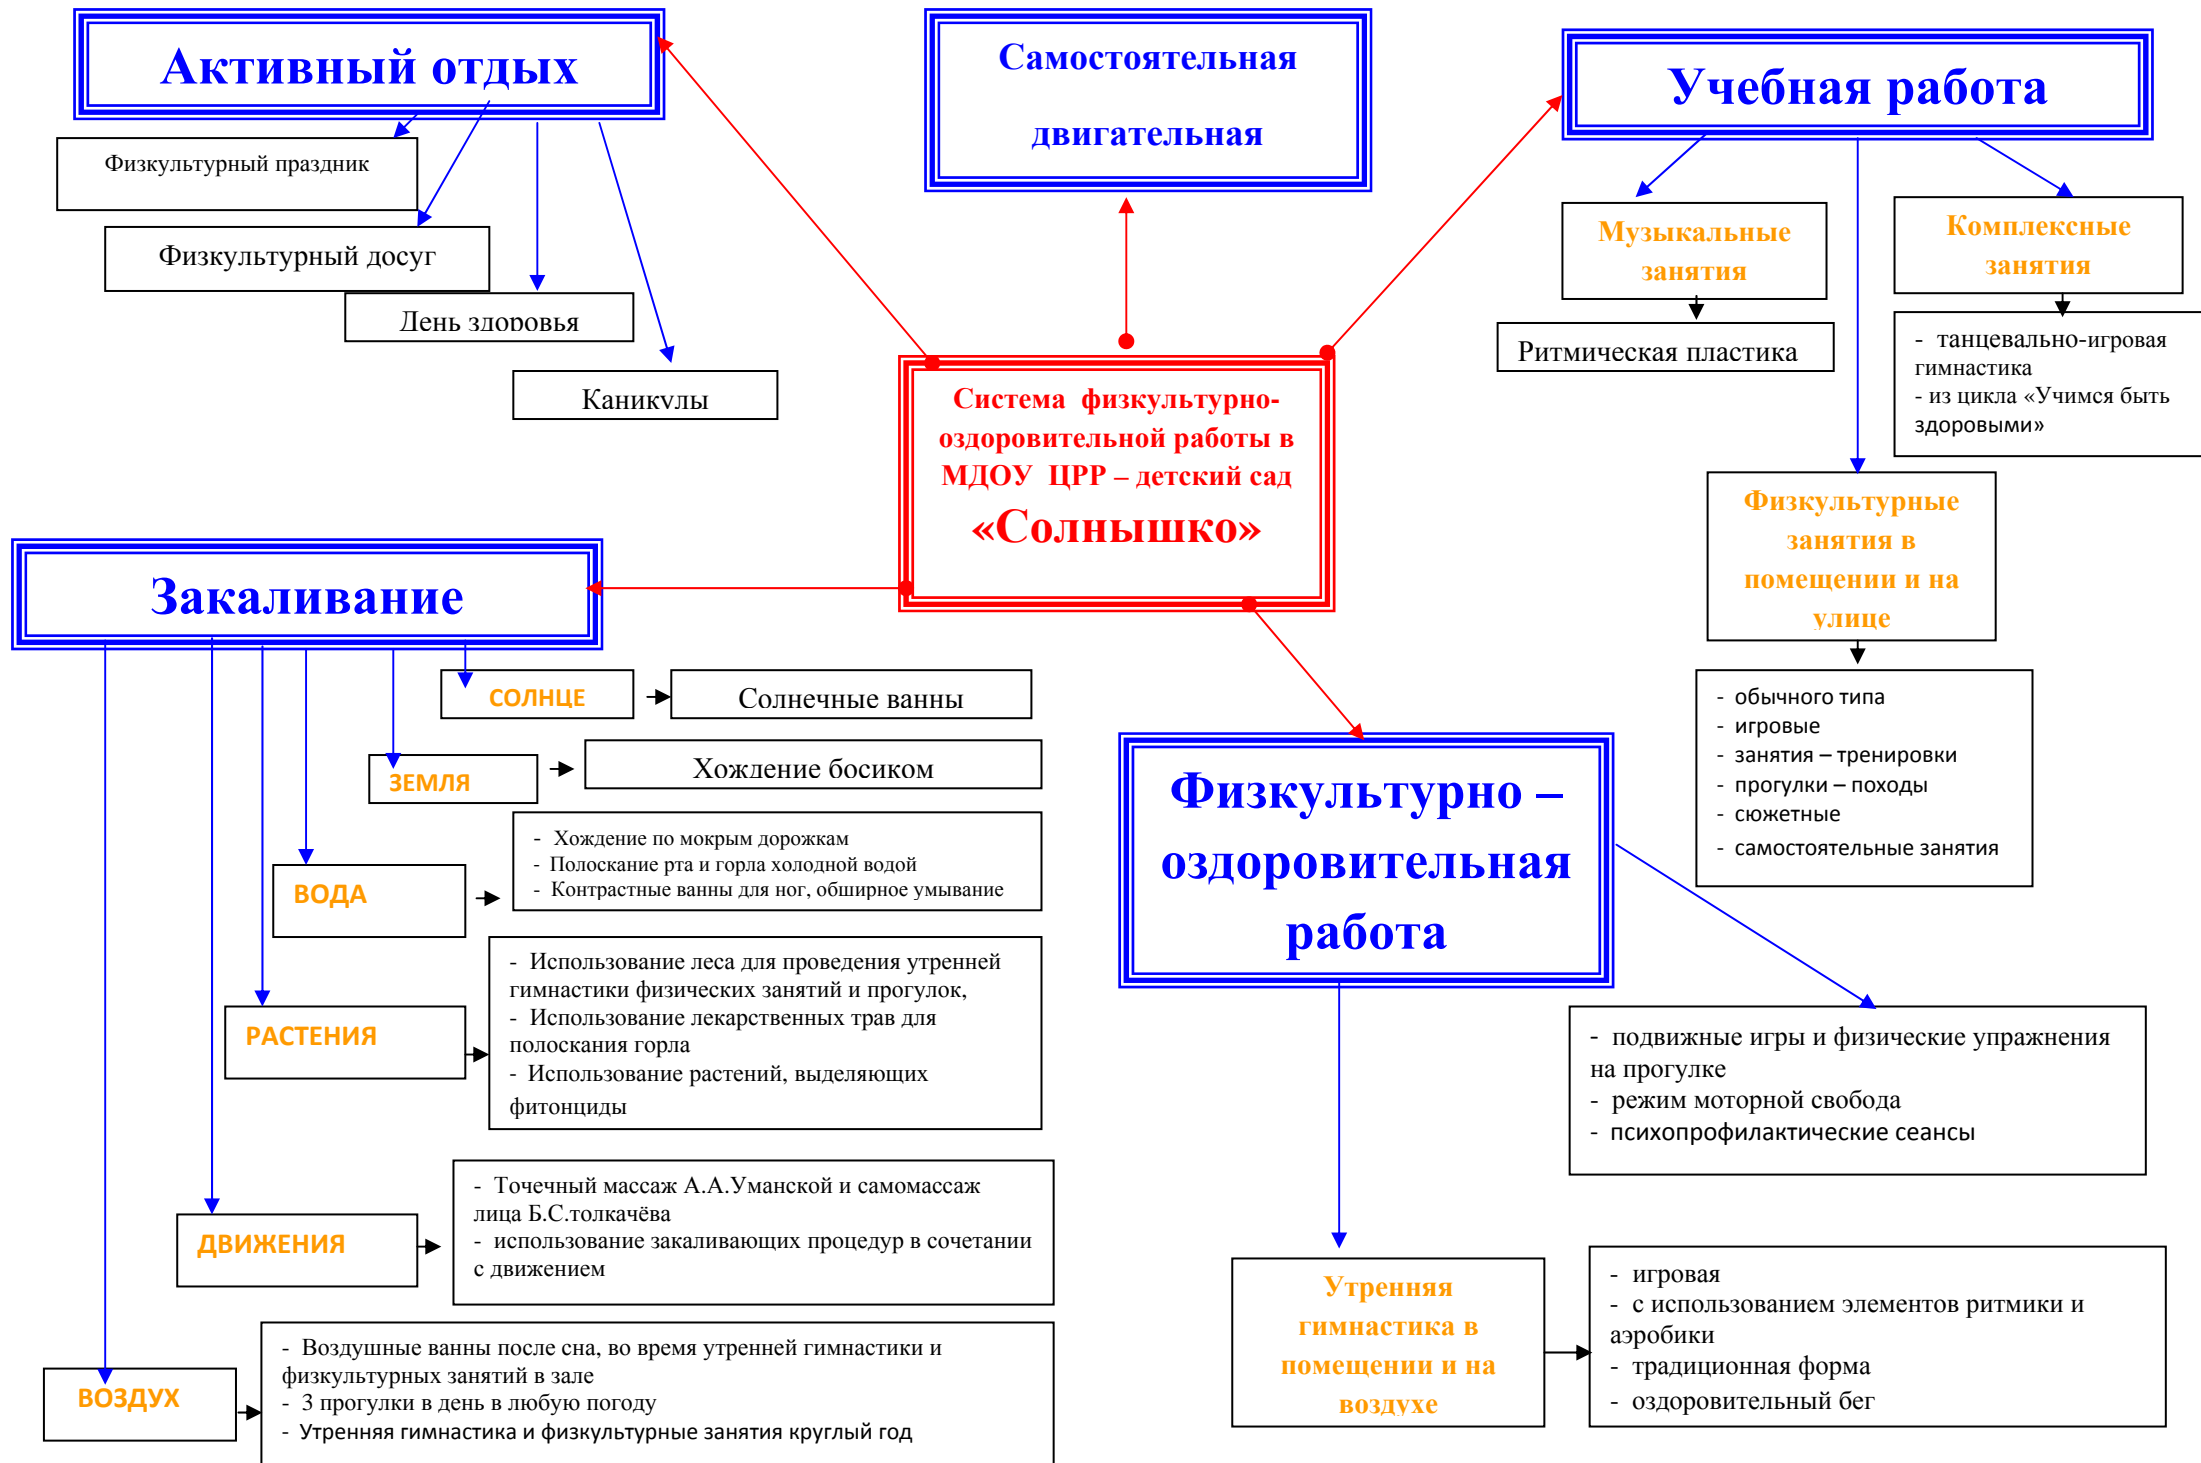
Активный отдых

Физкультурный праздник

Физкультурный досуг

День здоровья

Каникулы

Самостоятельная двигательная

Учебная работа

Музыкальные занятия

Ритмическая пластика

Комплексные занятия

- танцевально-игровая гимнастика
- из цикла «Учимся быть здоровыми»

Система физкультурно-оздоровительной работы в МДОУ ЦРР – детский сад «Солнышко»

Физкультурные занятия в помещении и на улице

- обычного типа
- игровые
- занятия – тренировки
- прогулки – походы
- сюжетные
- самостоятельные занятия

Закаливание

СОЛНЦЕ

Солнечные ванны

ЗЕМЛЯ

Хождение босиком

ВОДА

- Хождение по мокрым дорожкам
- Полоскание рта и горла холодной водой
- Контрастные ванны для ног, обширное умывание

РАСТЕНИЯ

- Использование леса для проведения утренней гимнастики физических занятий и прогулок,
- Использование лекарственных трав для полоскания горла
- Использование растений, выделяющих фитонциды

ДВИЖЕНИЯ

- Точечный массаж А.А.Уманской и самомассаж лица Б.С.толкачёва
- использование закаливающих процедур в сочетании с движением

ВОЗДУХ

- Воздушные ванны после сна, во время утренней гимнастики и физкультурных занятий в зале
- 3 прогулки в день в любую погоду
- Утренняя гимнастика и физкультурные занятия круглый год

Физкультурно – оздоровительная работа

- подвижные игры и физические упражнения на прогулке
- режим моторной свобода
- психопрофилактические сеансы

Утренняя гимнастика в помещении и на воздухе

- игровая
- с использованием элементов ритмики и аэробики
- традиционная форма
- оздоровительный бег